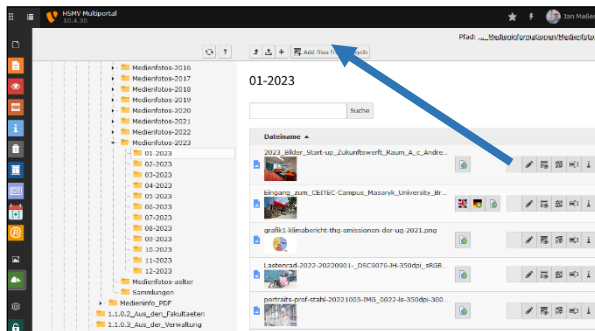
HSMV Multiportal
10.4.35

Jan Meller

Pfad: ...Medienformationen/Medienfotos

Add files
Medienfotos-2016
Medienfotos-2017
Medienfotos-2018
Medienfotos-2019
Medienfotos-2020
Medienfotos-2021
Medienfotos-2022
Medienfotos-2023
01-2023
02-2023
03-2023
04-2023
05-2023
06-2023
07-2023
08-2023
09-2023
10-2023
11-2023
12-2023
Medienfotos-aelter
Sammlungen
Medieninfo_PDF
1.1.0.2_Aus_den_Fakultaeten
1.1.0.3_Aus_der_Verwaltung

01-2023

Suche

Dateiname ▲

2023_Bilder_Start-up_Zukunftswerft_Raum_A_c_Andre...
Eingang_zum_CEITEC-Campus_Masaryk_University_Br...
grafik1-klimabericht-thg-emissionen-der-ug-2021.png
Lastenrad-2022-20220901-_DSC9070-JH-350dpi_sRGB...
portraits-prof-stahl-20221005-IMG_0022-ls-350dpi-300...